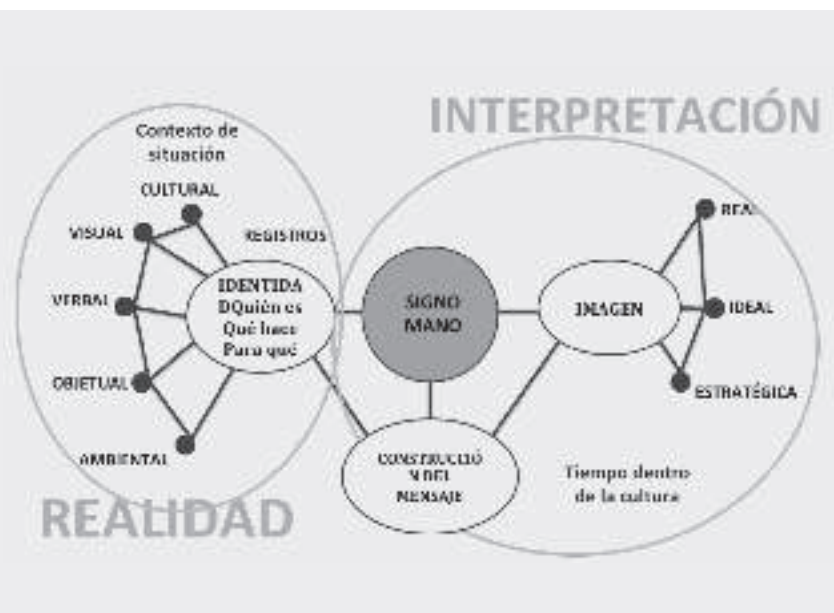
INTERPRETACIÓN

Contexto de situación

CULTURAL

VISUAL

REGISTROS

VERBAL

OBJETUAL

AMBIENTAL

IDENTIDA DQuién es Qué hace Para qué

SIGNO MANO

IMAGEN

REAL

IDEAL

ESTRATÉGICA

CONSTRUCCIÓ N DEL MENSAJE

Tiempo dentro de la cultura

REALIDAD